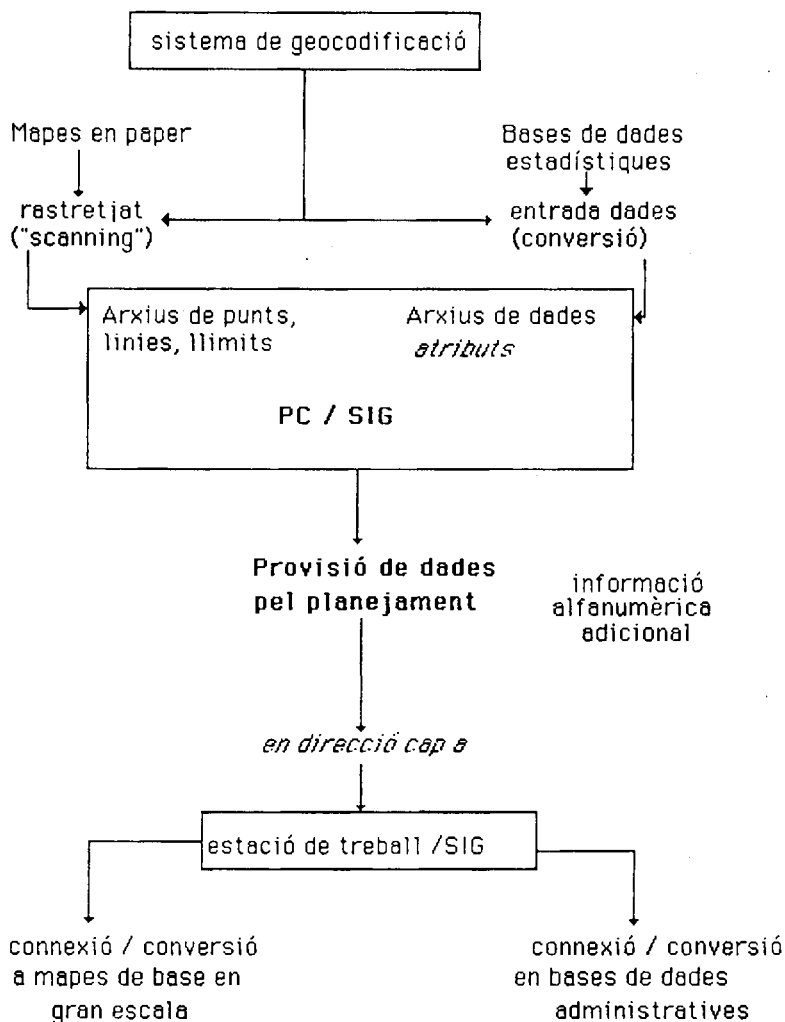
sistema de geocodificació

Mapes en paper

rastretjat ("scanning")

Bases de dades estadístiques

entrada dades (conversió)

Arxius de punts, linies, llimits

Arxius de dades atributs

PC / SIG

Provisió de dades pel planejament

informació alfanumèrica adicional

en direcció cap a

estació de treball /SIG

connexió / conversió a mapes de base en gran escala

connexió / conversió en bases de dades administratives